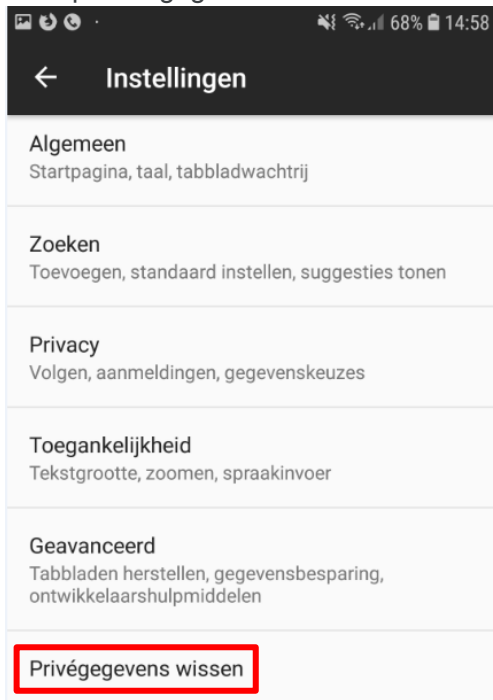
68% 14:58

←  Instellingen

Algemeen
Startpagina, taal, tabbladwachtrij

Zoeken
Toevoegen, standaard instellen, suggesties tonen

Privacy
Volgen, aanmeldingen, gegevenskeuzes

Toegankelijkheid
Tekstgrootte, zoomen, spraakinvoer

Geavanceerd
Tabbladen herstellen, gegevensbesparing, ontwikkelaarshulpmiddelen

Privégegevens wissen